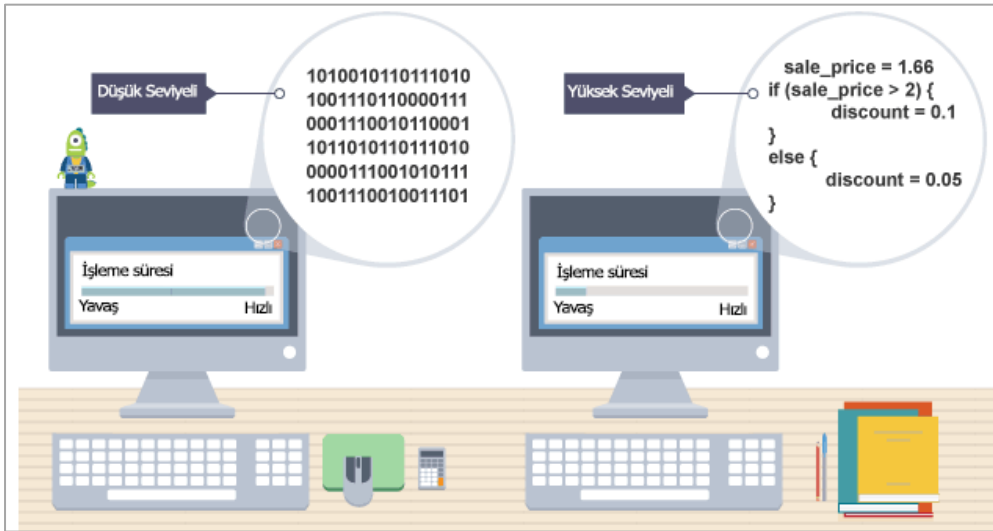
Düşük Seviyeli

1010010110111010
1001110110000111
0001110010110001
1011010110111010
0000111001010111
1001110010011101

İşleme süresi

Yavaş Hızlı

Yüksek Seviyeli

sale_price = 1.66
if (sale_price > 2) {
discount = 0.1
}
else {
discount = 0.05
}

İşleme süresi

Yavaş Hızlı